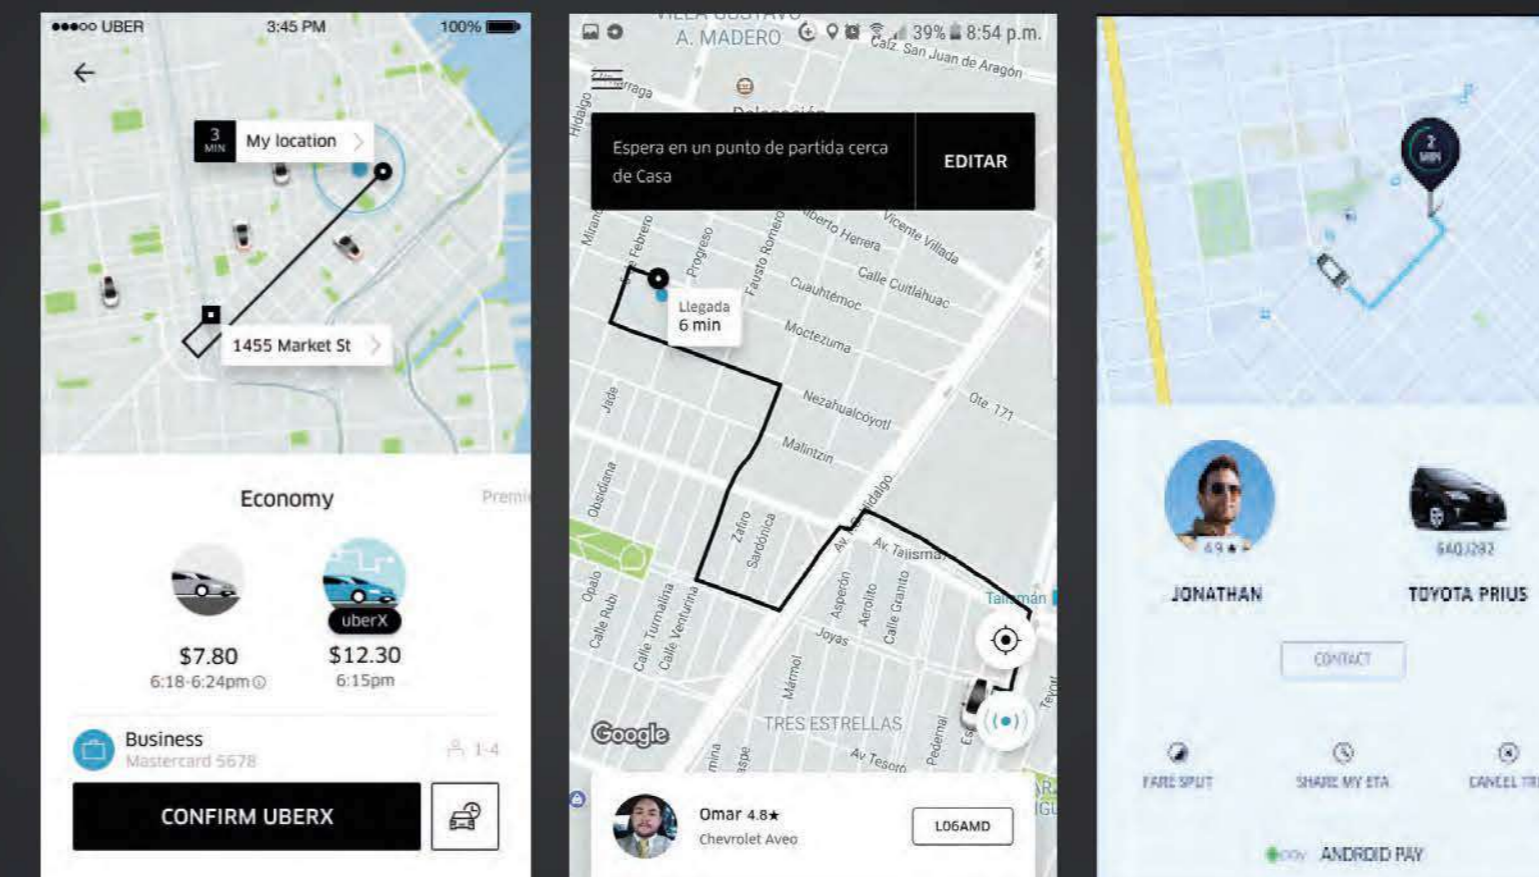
●●●○○ UBER 3:45 PM 100%

3 MIN My location

1455 Market St

Economy

Premi

$7.80
6:18-6:24pm

uberX
$12.30
6:15pm

Business
Mastercard 5678

1-4

CONFIRM UBERX

VILLA GUSTAVO A. MADERO

39% 8:54 p.m.

Calz. San Juan de Aragón

Espera en un punto de partida cerca de Casa

EDITAR

Llegada 6 min

Progreso

Fausto Romero

Alberto Herrera

Vicente Villada

Calle Cuitláhuac

Cuauhtémoc

Moctezuma

Nezahualcóyotl

Ote. 171

Malintzin

Jade

Obsidiana

Zafiro

Sardónica

Av. Hidalgo

Av. Talismán

Talismán

Opalo

Calle Rubí

Calle Turmalina

Calle Venturina

Asperón

Aerolito

Calle Granito

Joyas

Mármol

TRES ESTRELLAS

Av. Tesoro

Pedernal

Google

Omar 4.8★
Chevrolet Aveo

L06AMD

2 MIN

4.9★

JONATHAN

6AOJ292

TOYOTA PRIUS

CONTACT

FARE SPLIT

SHARE MY ETA

CANCEL TR

Pay ANDROID PAY